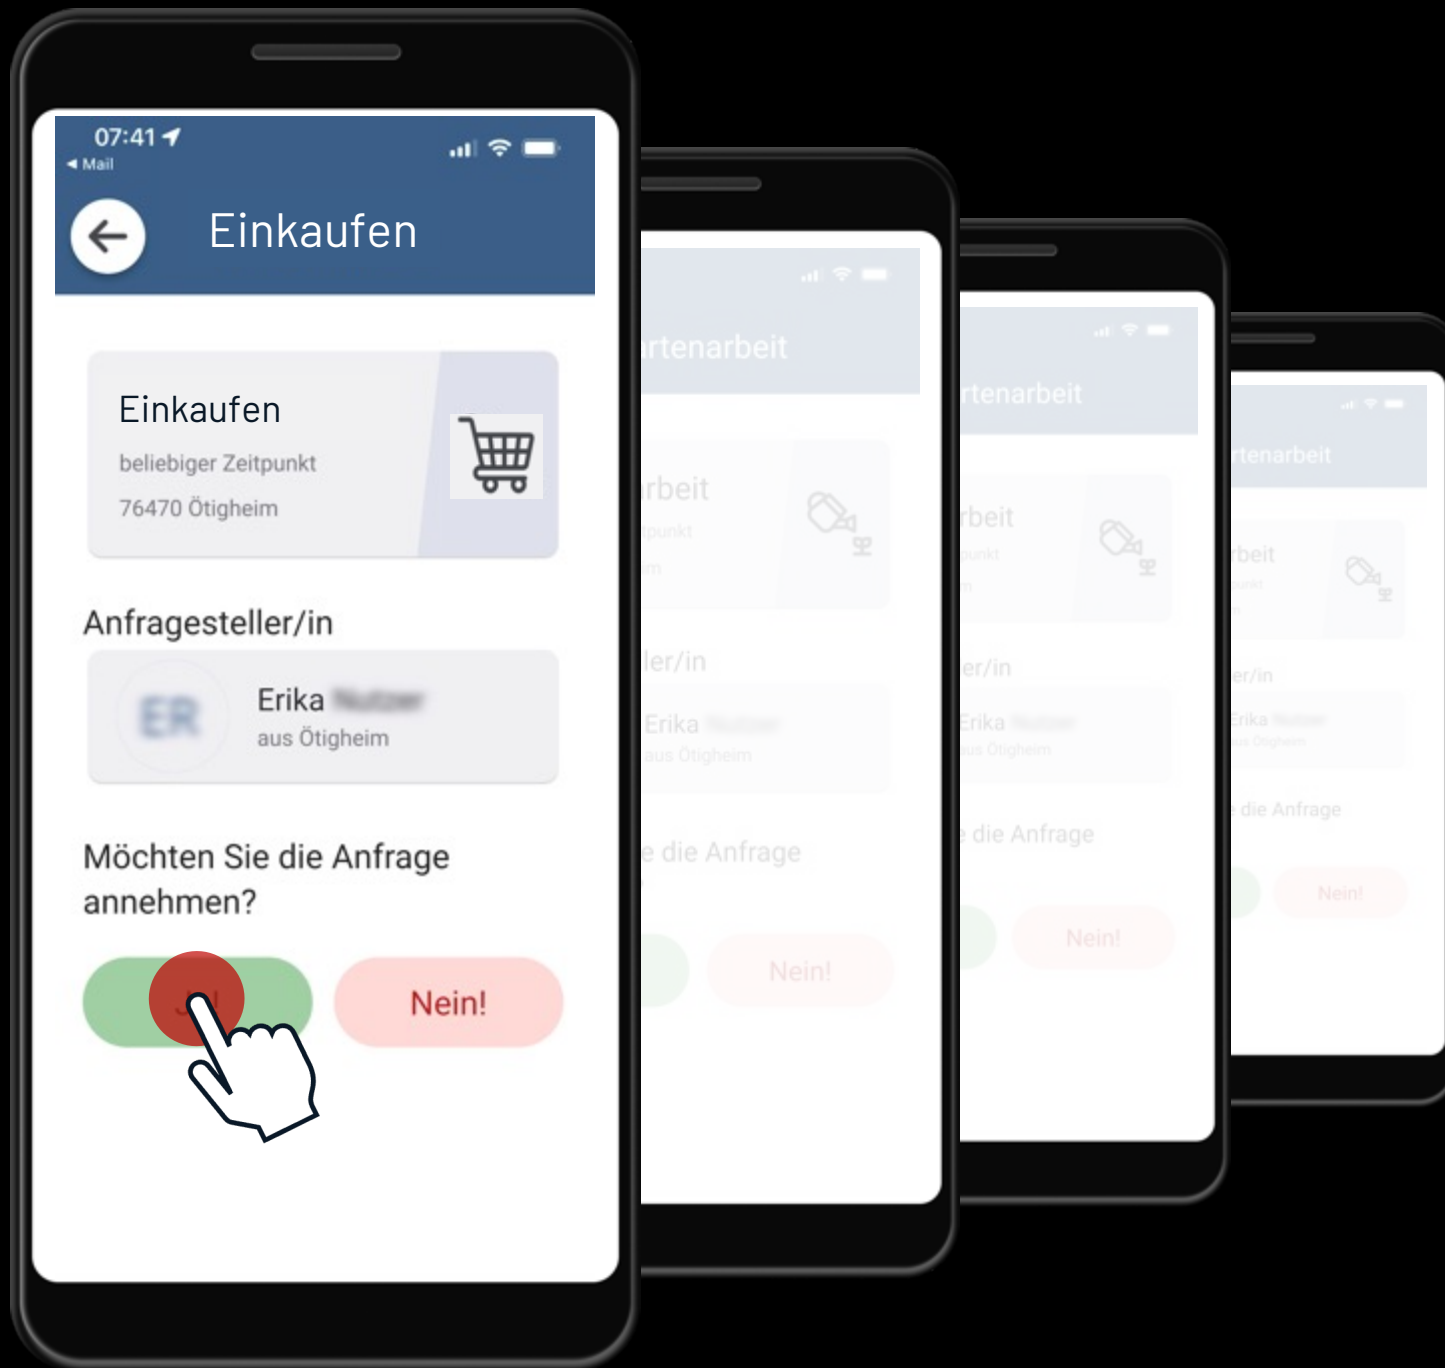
07:41
◀ Mail

Einkaufen

Einkaufen
beliebiger Zeitpunkt
76470 Ötigheim

Anfragesteller/in

ER
Erika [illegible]
aus Ötigheim

Möchten Sie die Anfrage annehmen?

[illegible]
Nein!

rtenarbeit
rbeit
tpunkt
im
ller/in
Erika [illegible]
aus Ötigheim
e die Anfrage
Nein!

rtenarbeit
rbeit
punkt
n
ler/in
Erika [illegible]
aus Ötigheim
e die Anfrage
Nein!

rtenarbeit
rbeit
punkt
n
er/in
Erika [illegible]
aus Ötigheim
e die Anfrage
Nein!